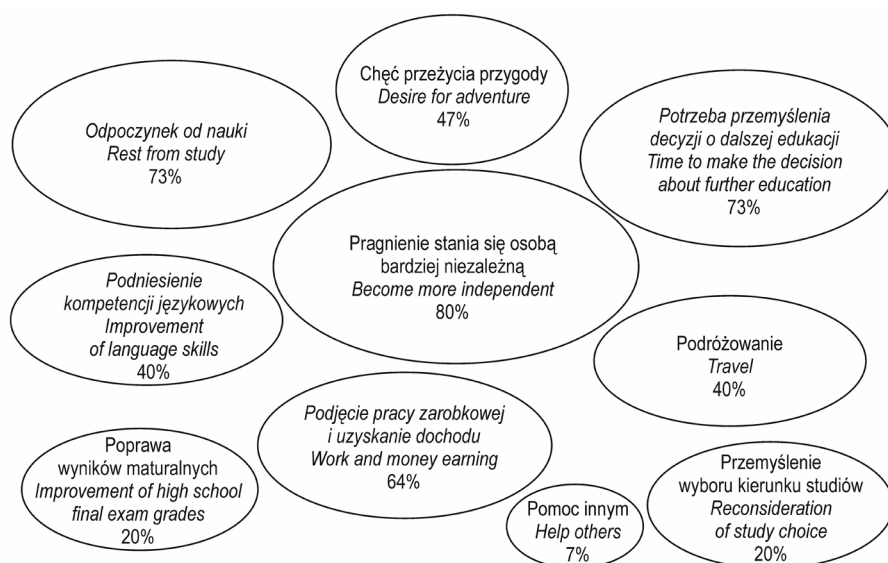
Chęć przeżycia przygody
Desire for adventure
47%

Odpoczynek od nauki
Rest from study
73%

Potrzeba przemyślenia decyzji o dalszej edukacji
Time to make the decision about further education
73%

Pragnienie stania się osobą bardziej niezależną
Become more independent
80%

Podniesienie kompetencji językowych
Improvement of language skills
40%

Podróżowanie
Travel
40%

Podjęcie pracy zarobkowej i uzyskanie dochodu
Work and money earning
64%

Poprawa wyników maturalnych
Improvement of high school final exam grades
20%

Pomoc innym
Help others
7%

Przemyślenie wyboru kierunku studiów
Reconsideration of study choice
20%